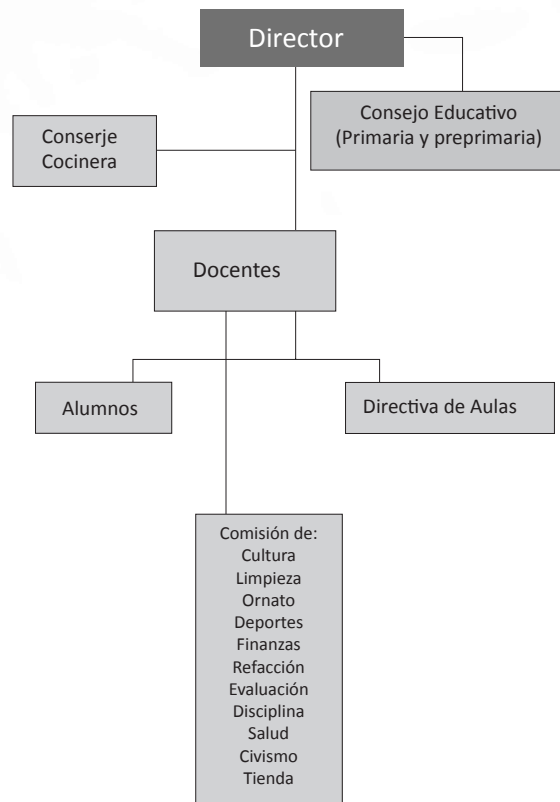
Director

Conserje
Cocinera

Consejo Educativo
(Primaria y preprimaria)

Docentes

Alumnos

Directiva de Aulas

Comisión de:
Cultura
Limpieza
Ornato
Deportes
Finanzas
Refacción
Evaluación
Disciplina
Salud
Civismo
Tienda